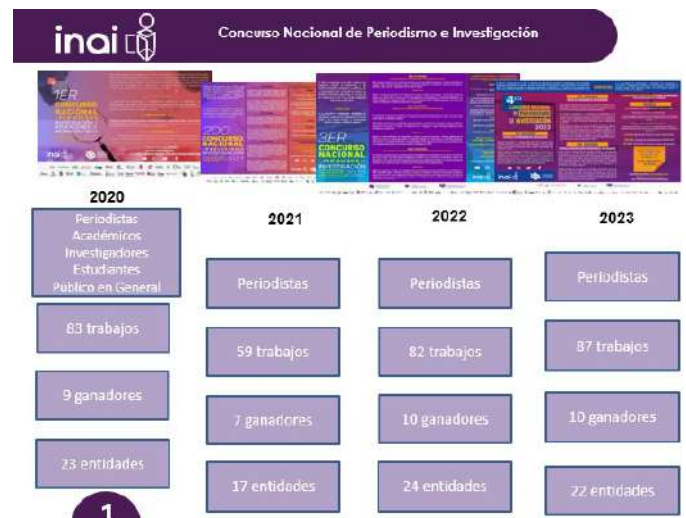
inai

Concurso Nacional de Periodismo e Investigación

2020

Periodistas
Académicos
Investigadores
Estudiantes
Público en General

83 trabajos

9 ganadores

23 entidades

1

2021

Periodistas

59 trabajos

7 ganadores

17 entidades

2022

Periodistas

82 trabajos

10 ganadores

24 entidades

2023

Periodistas

87 trabajos

10 ganadores

22 entidades